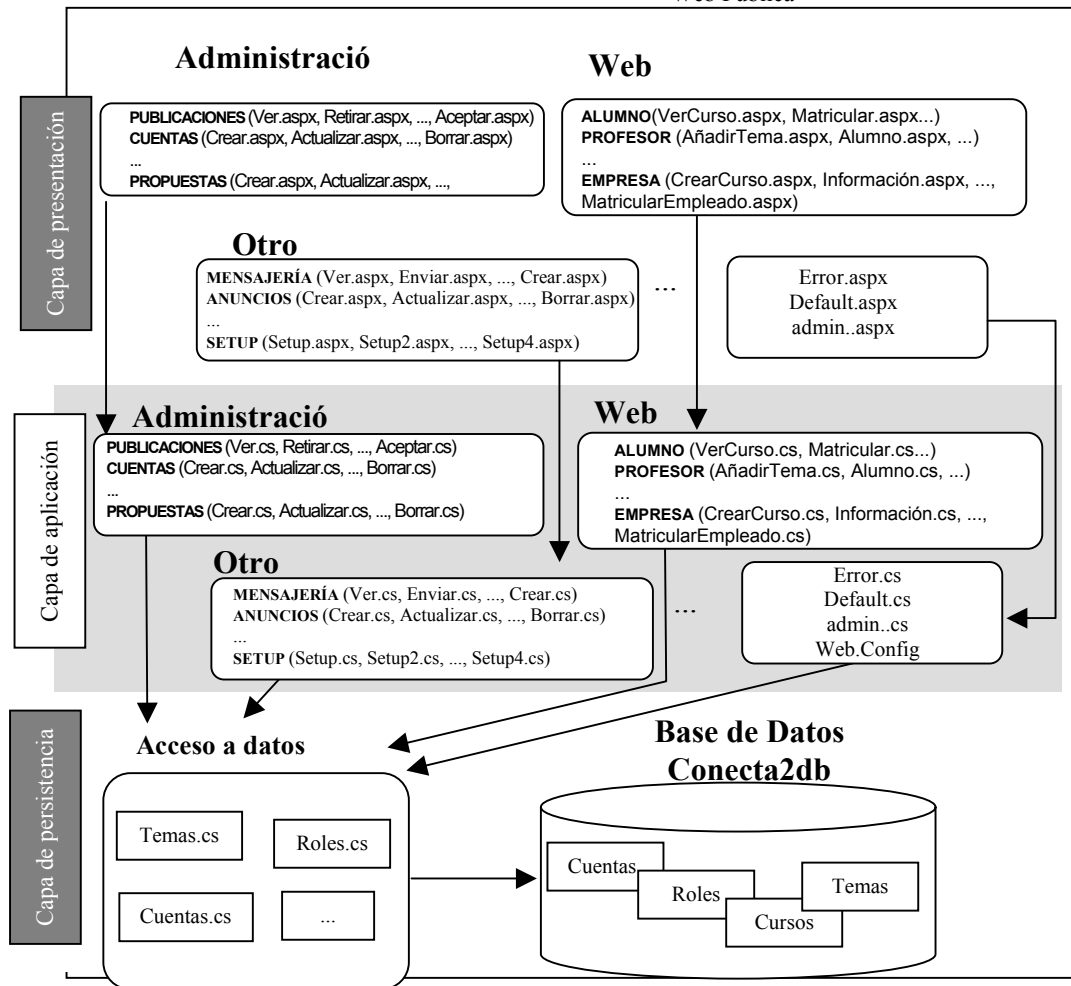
Web Pública

Capa de presentación

Administració

PUBLICACIONES (Ver.aspx, Retirar.aspx, ..., Aceptar.aspx)
CUENTAS (Crear.aspx, Actualizar.aspx, ..., Borrar.aspx)
...
PROPUESTAS (Crear.aspx, Actualizar.aspx, ...,

Web

ALUMNO(VerCurso.aspx, Matricular.aspx...)
PROFESOR (AñadirTema.aspx, Alumno.aspx, ...)
...
EMPRESA (CrearCurso.aspx, Información.aspx, ..., MatricularEmpleado.aspx)

Otro

MENSAJERÍA (Ver.aspx, Enviar.aspx, ..., Crear.aspx)
ANUNCIOS (Crear.aspx, Actualizar.aspx, ..., Borrar.aspx)
...
SETUP (Setup.aspx, Setup2.aspx, ..., Setup4.aspx)

...

Error.aspx
Default.aspx
admin..aspx

Capa de aplicación

Administració

PUBLICACIONES (Ver.cs, Retirar.cs, ..., Aceptar.cs)
CUENTAS (Crear.cs, Actualizar.cs, ..., Borrar.cs)
...
PROPUESTAS (Crear.cs, Actualizar.cs, ..., Borrar.cs)

Web

ALUMNO (VerCurso.cs, Matricular.cs...)
PROFESOR (AñadirTema.cs, Alumno.cs, ...)
...
EMPRESA (CrearCurso.cs, Información.cs, ..., MatricularEmpleado.cs)

Otro

MENSAJERÍA (Ver.cs, Enviar.cs, ..., Crear.cs)
ANUNCIOS (Crear.cs, Actualizar.cs, ..., Borrar.cs)
...
SETUP (Setup.cs, Setup2.cs, ..., Setup4.cs)

...

Error.cs
Default.cs
admin..cs
Web.Config

Capa de persistencia

Acceso a datos

Temas.cs
Roles.cs
Cuentas.cs
...

Base de Datos
Conecta2db

Cuentas
Roles
Temas
Cursos